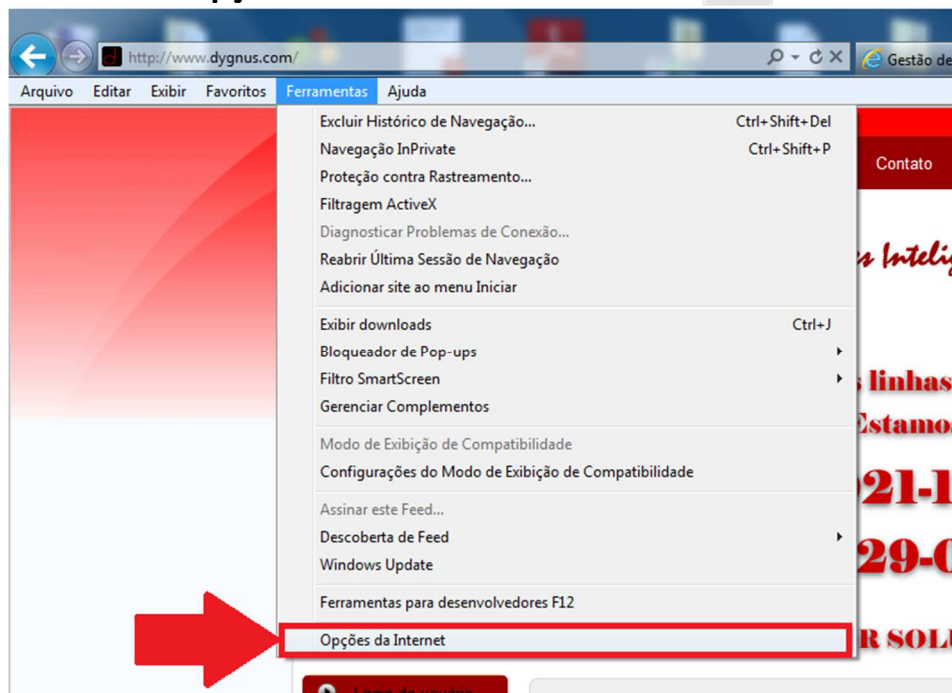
http://www.dygnus.com/

Gestão de

Arquivo Editar Exibir Favoritos Ferramentas Ajuda

Excluir Histórico de Navegação... Ctrl+Shift+Del
Navegação InPrivate Ctrl+Shift+P
Proteção contra Rastreamento...
Filtragem ActiveX
Diagnosticar Problemas de Conexão...
Reabrir Última Sessão de Navegação
Adicionar site ao menu Iniciar

Exibir downloads Ctrl+J
Bloqueador de Pop-ups
Filtro SmartScreen
Gerenciar Complementos

Modo de Exibição de Compatibilidade
Configurações do Modo de Exibição de Compatibilidade

Assinar este Feed...
Descoberta de Feed
Windows Update

Ferramentas para desenvolvedores F12

Opções da Internet

Contato

s Intelig

s linhas

Estamo

21-1

29-0

R SOL